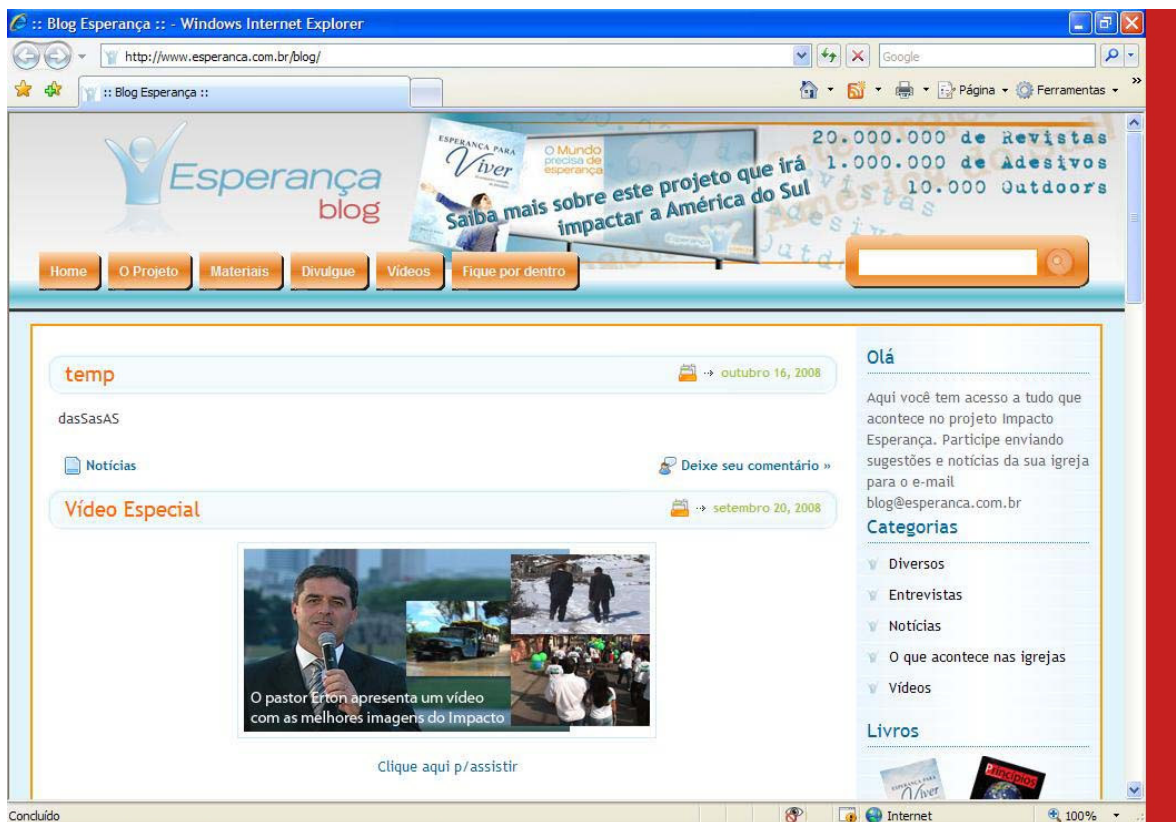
:: Blog Esperança :: - Windows Internet Explorer

http://www.esperanca.com.br/blog/

Google

:: Blog Esperança ::

Página · Ferramentas ·

Esperança blog

ESPERANÇA PARA Viver

O Mundo precisa de esperança

Saiba mais sobre este projeto que irá impactar a América do Sul

20.000.000 de Revistas
1.000.000 de Adesivos
10.000 Outdoors

Home | O Projeto | Materiais | Divulgue | Vídeos | Fique por dentro

temp

outubro 16, 2008

dasSasAS

Notícias

Deixe seu comentário »

Vídeo Especial

setembro 20, 2008

O pastor Erton apresenta um vídeo com as melhores imagens do Impacto

Clique aqui p/assistir

Olá

Aqui você tem acesso a tudo que acontece no projeto Impacto Esperança. Participe enviando sugestões e notícias da sua igreja para o e-mail blog@esperanca.com.br

Categorias

Diversos

Entrevistas

Notícias

O que acontece nas igrejas

Vídeos

Livros

Princípios

Concluído

Internet

100%